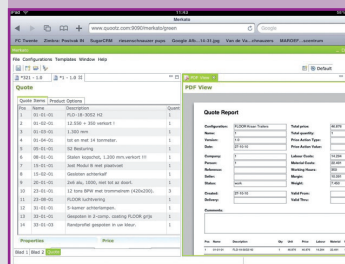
iPad 11:43
Merkato
http://www.quootz.com:8080/merkato/green
Google
PC Tweetie Zimbra: Postvak IN SugarCRM riecemschouwer page Google Alb...11-31.jpg Van de Ve...rimausers MARSEF...coordinaat

Merkato
File Configurations Templates Window Help
Default
*301 - 1.6 *1 - 1.6 31
PDF View

Quote
Quote Items Product Options
| Pos. | Name | Description | Quant |
|---|---|---|---|
| 1 | 01-01-01 | FLD-18-3052 HZ | 1 |
| 2 | 01-02-01 | 12.500 × 300 verkort ! | 1 |
| 3 | 01-03-01 | 1.300 mm | 1 |
| 4 | 01-04-01 | set en met 14 formaten | 1 |
| 5 | 01-05-01 | 02 Bediening | 1 |
| 6 | 06-01-01 | Staten kopschot, 1.200 mm verkort !!! | 1 |
| 7 | 07-01-01 | Anti Medial R met plaatstaal | 1 |
| 8 | 15-01-02 | Geleiden achterklef | 1 |
| 9 | 20-01-01 | 2x4 stu, 1000, met kit en Alcert. | 1 |
| 10 | 20-01-01 | 12 tons BPW met trommelrem (420x200) | 3 |
| 11 | 23-08-01 | FLOOR luchtvering | 1 |
| 12 | 31-01-01 | 5-kamer achterlampen | 1 |
| 13 | 33-01-01 | Gespoten in 2-comp. coating FLOOR grijs | 1 |
| 14 | 33-01-03 | Randprofiel gespoten in uw kleur. | 1 |

Properties
Price
Blad 1 Blad 2 Quote

PDF View

Quote Report

Configuration: FLOOR Kraan Trailers
Name: 1
Revision: 1
Date: 27-03-10
Company: 1
Person: 1
Reference:
Seller:
Status: work
Created: 27-03-10
Delivery:
Comments:

Total price: 96.979
Total quantity: 1
Price Action Type:
Price Action Value:
Labour Costs: 14.334
Material Costs: 82.437
Working Hours: 302
Weight: 10.591
Height: 7.400
Action Amount:
Valid Thru:

Pos. Name Description Qty Unit Price Labour Material